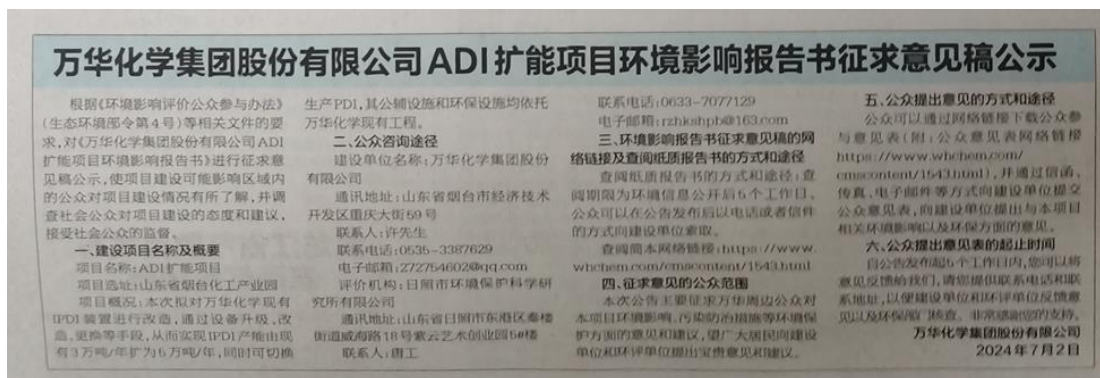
万华化学集团股份有限公司ADI扩能项目环境影响报告书征求意见稿公示

根据《环境影响评价公众参与办法》（生态环境部令第4号）等相关文件的要求，对《万华化学集团股份有限公司ADI扩能项目环境影响报告书》进行征求意见稿公示，使项目建设可能影响区域内的公众对项目建设情况有所了解，并调查社会公众对项目建设的态度和建议，接受社会公众的监督。

一、建设项目名称及概要

项目名称：ADI扩能项目

项目选址：山东省烟台化工产业园

项目概况：本次拟对万华化学现有IPDI装置进行改造，通过设备升级、改造，更换等手段，从而实现IPDI产能由现有3万吨/年扩为6万吨/年，同时可切换生产PDI，其公辅设施和环保设施均依托万华化学现有工程。

二、公众咨询途径

建设单位名称：万华化学集团股份有限公司

通讯地址：山东省烟台市经济技术开发区重庆大街59号

联系人：许先生

联系电话：0535-3387629

电子邮箱：272754602@qq.com

评价机构：日照市环境保护科学研究所有限公司

通讯地址：山东省日照市东港区秦楼街道威海路18号紫云艺术创业园5#楼

联系人：唐工

联系电话：0633-7077129

电子邮箱：rzhbkhpb@163.com

三、环境影响报告书征求意见稿的网络链接及查阅纸质报告书的方式和途径

查阅纸质报告书的方式和途径：查阅期限为环境信息公开后5个工作日，公众可以在公告发布后以电话或者信件的方式向建设单位索取。

查阅网本网络链接：https://www.whchem.com/cmscontent/1543.html

四、征求意见的公众范围

本次公告主要征求万华周边公众对本项目环境影响、污染防治措施等环境保护方面的意见和建议，望广大居民向建设单位和环评单位提出宝贵意见和建议。

五、公众提出意见的方式和途径

公众可以通过网络链接下载公众参与意见表（附：公众意见表网络链接https://www.whchem.com/cmscontent/1543.html），并通过信函、传真、电子邮件等方式向建设单位提交公众意见表，向建设单位提出与本项目相关环境影响以及环保方面的意见。

六、公众提出意见表的起止时间

自公告发布起5个工作日内，您可以将意见反馈给我们，请您提供联系电话和联系地址，以便建设单位和环评单位反馈意见以及环保部门核查。非常感谢您的支持。

万华化学集团股份有限公司

2024年7月2日